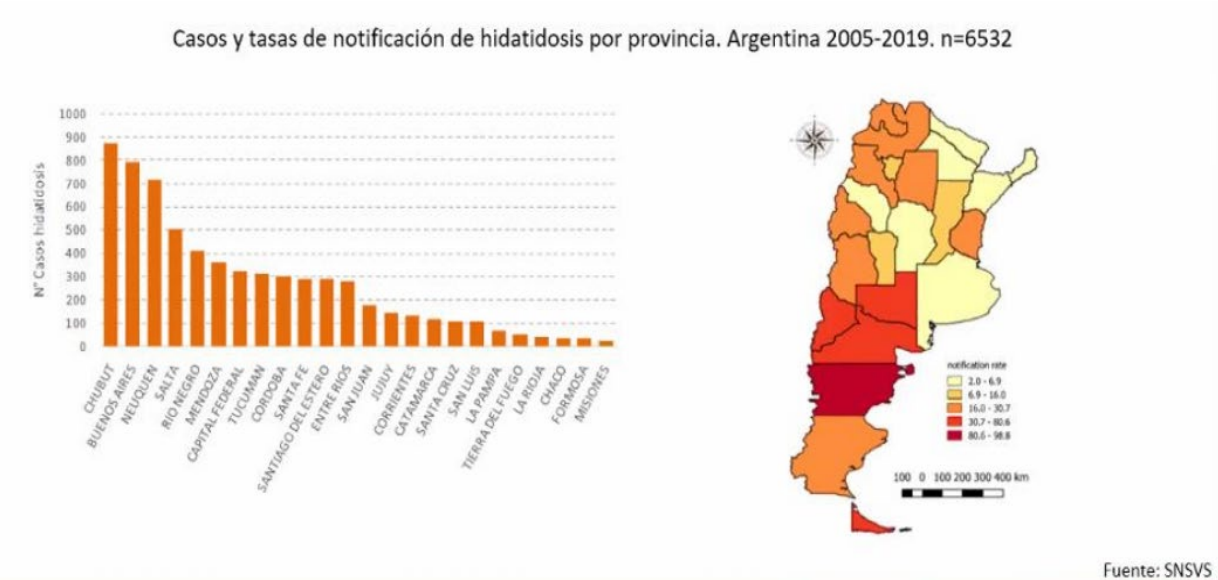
Casos y tasas de notificación de hidatidosis por provincia. Argentina 2005-2019. n=6532

N° Casos hidatidosis

1000
900
800
700
600
500
400
300
200
100
0

CHUBUT
BUENOS AIRES
NEUQUEN
SALTA
RIO NEGRO
MENDOZA
CAPITAL FEDERAL
TUCUMAN
CORDOBA
SANTA FE
SANTIAGO DEL ESTERO
ENTRE RIOS
SAN JUAN
JUJUY
CORRIENTES
CATAMARCA
SANTA CRUZ
SAN LUIS
LA PAMPA
TIERRA DEL FUEGO
LA RIOJA
CHACO
FORMOSA
MISIONES

notification rate
2.0 - 6.9
6.9 - 16.0
16.0 - 30.7
30.7 - 80.6
80.6 - 98.8

100 0 100 200 300 400 km

Fuente: SNSVS